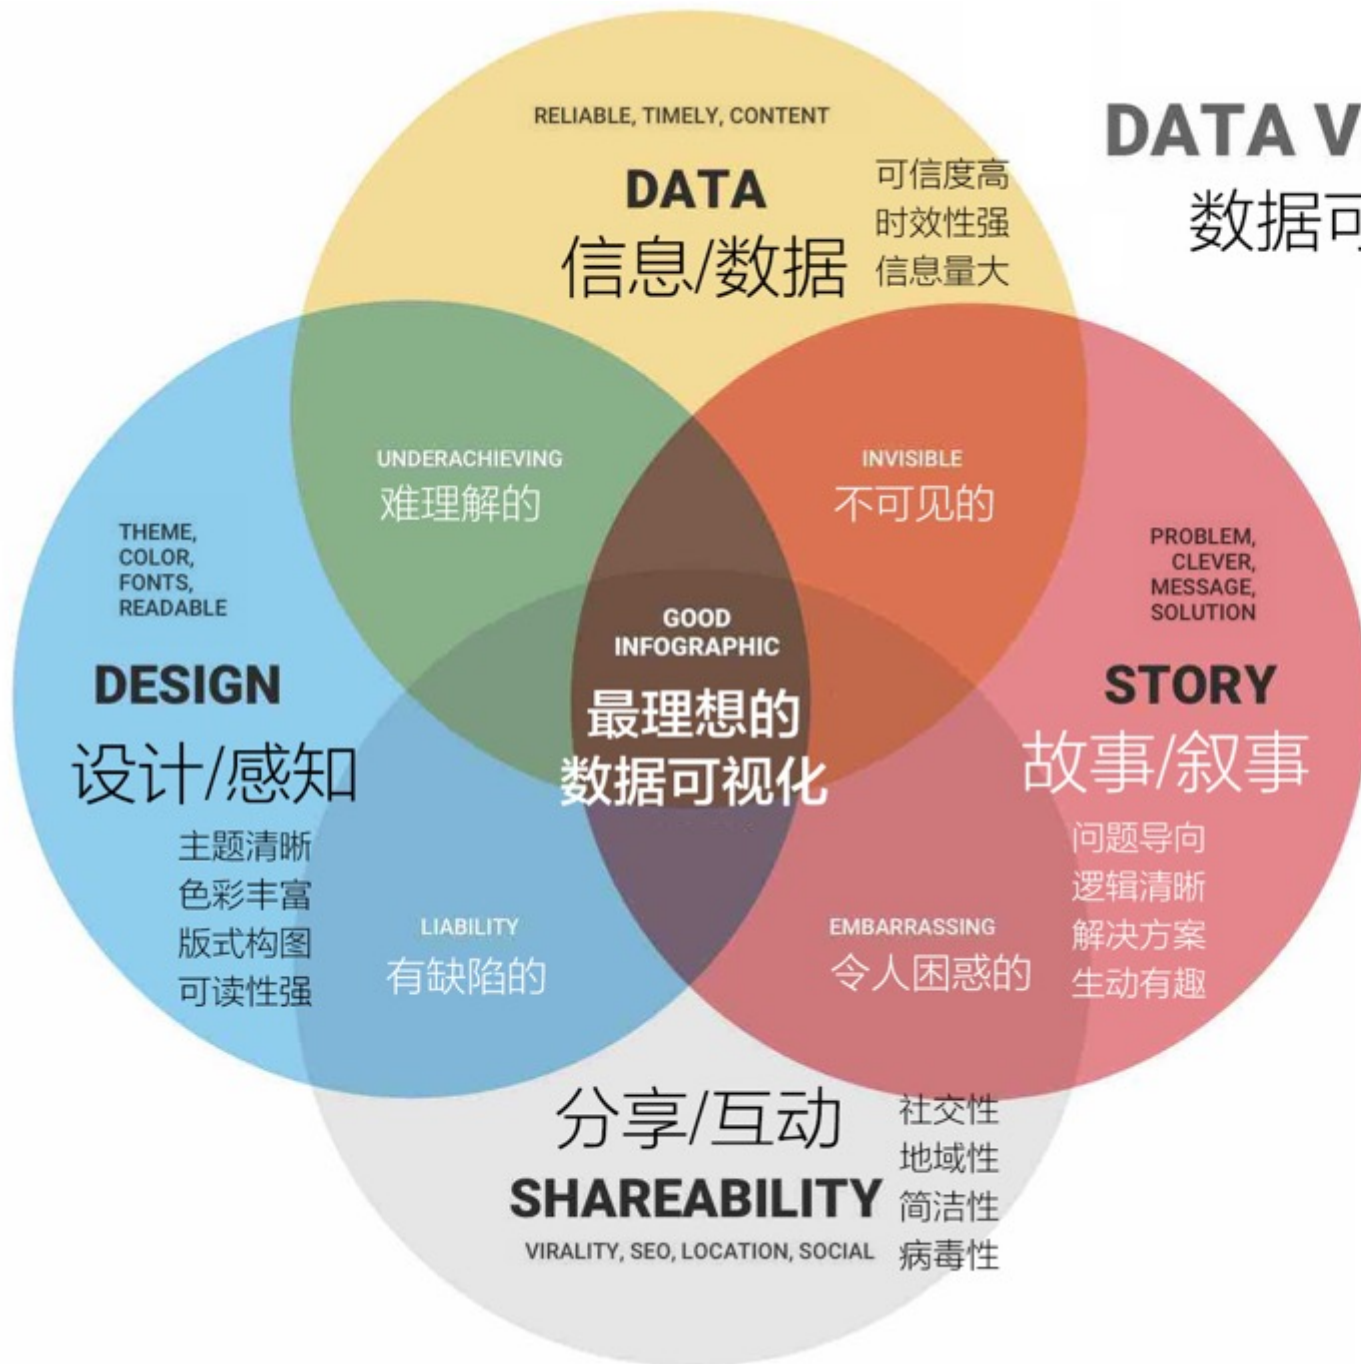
DATA V
数据可

RELIABLE, TIMELY, CONTENT
DATA
信息/数据
可信度高
时效性强
信息量大

UNDERACHIEVING
难理解的

INVISIBLE
不可见的

THEME, COLOR, FONTS, READABLE
DESIGN
设计/感知
主题清晰
色彩丰富
版式构图
可读性强

GOOD INFOGRAPHIC
最理想的
数据可视化

PROBLEM, CLEVER, MESSAGE, SOLUTION
STORY
故事/叙事
问题导向
逻辑清晰
解决方案
生动有趣

LIABILITY
有缺陷的

EMBARRASSING
令人困惑的

分享/互动
SHAREABILITY
VIRALITY, SEO, LOCATION, SOCIAL
社交性
地域性
简洁性
病毒性